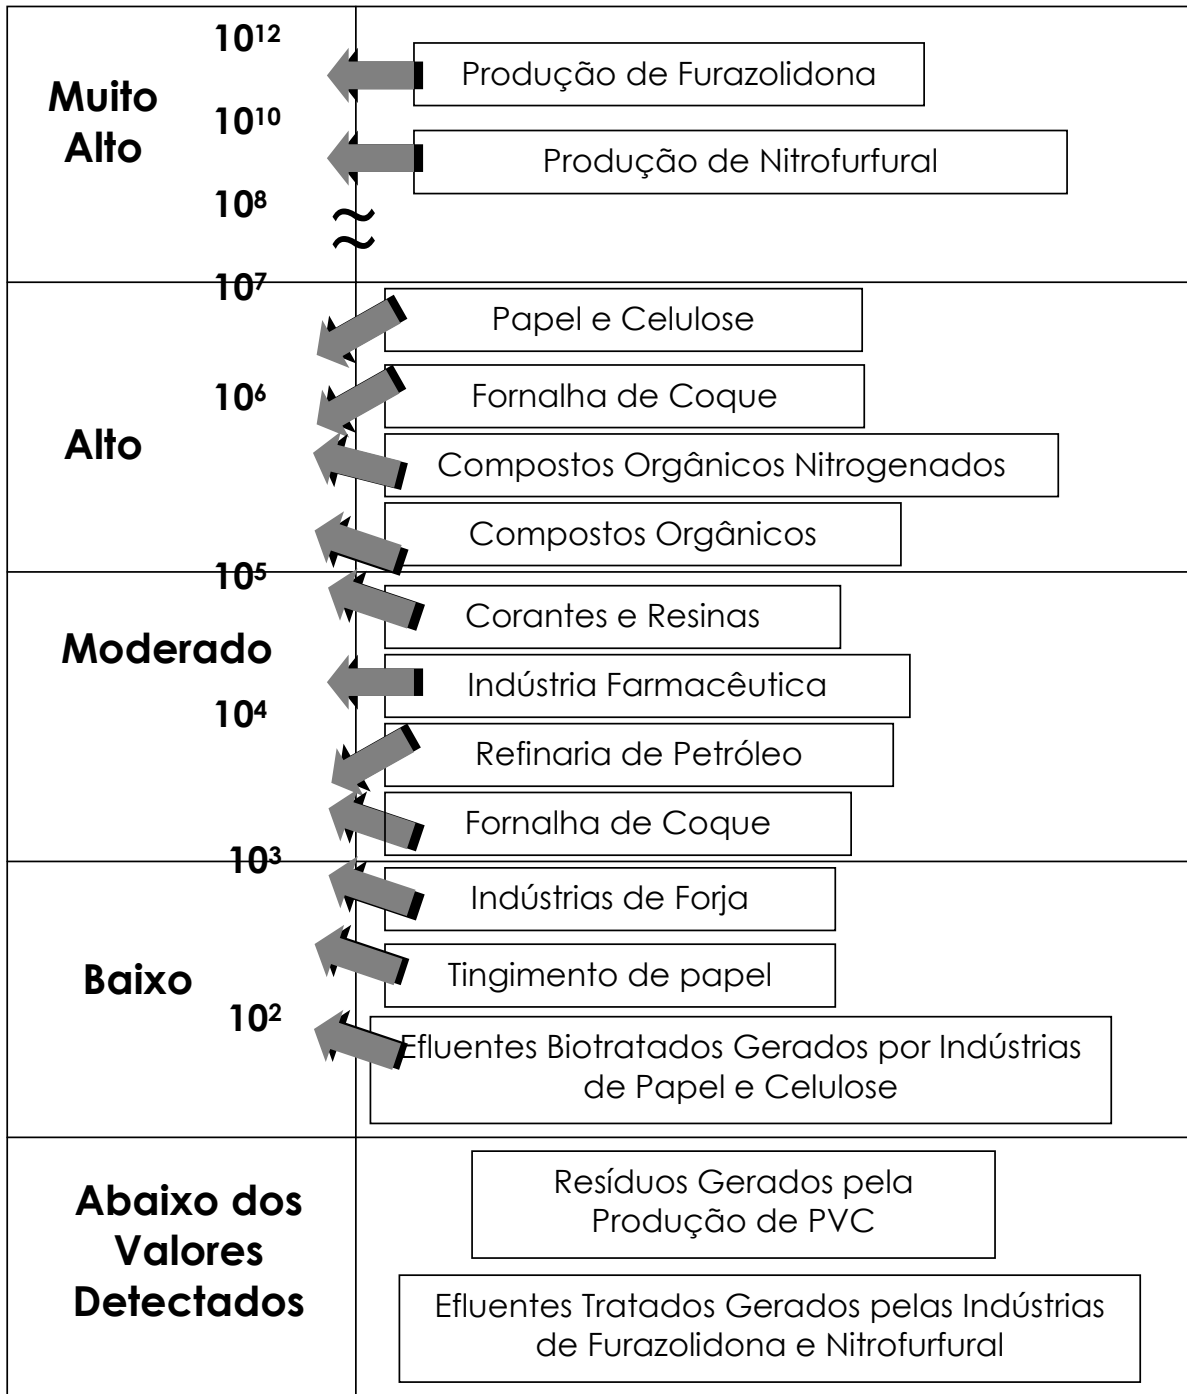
Muito Alto

$10^{12}$

Produção de Furazolidona

$10^{10}$

Produção de Nitrofurfural

$10^{8}$

$\approx$

$10^{7}$

Alto

Papel e Celulose

$10^{6}$

Fornalha de Coque

Compostos Orgânicos Nitrogenados

Compostos Orgânicos

$10^{5}$

Moderado

Corantes e Resinas

Indústria Farmacêutica

$10^{4}$

Refinaria de Petróleo

Fornalha de Coque

$10^{3}$

Baixo

Indústrias de Forja

Tingimento de papel

$10^{2}$

Efluentes Biotratados Gerados por Indústrias de Papel e Celulose

Abaixo dos Valores Detectados

Resíduos Gerados pela Produção de PVC

Efluentes Tratados Gerados pelas Indústrias de Furazolidona e Nitrofurfural